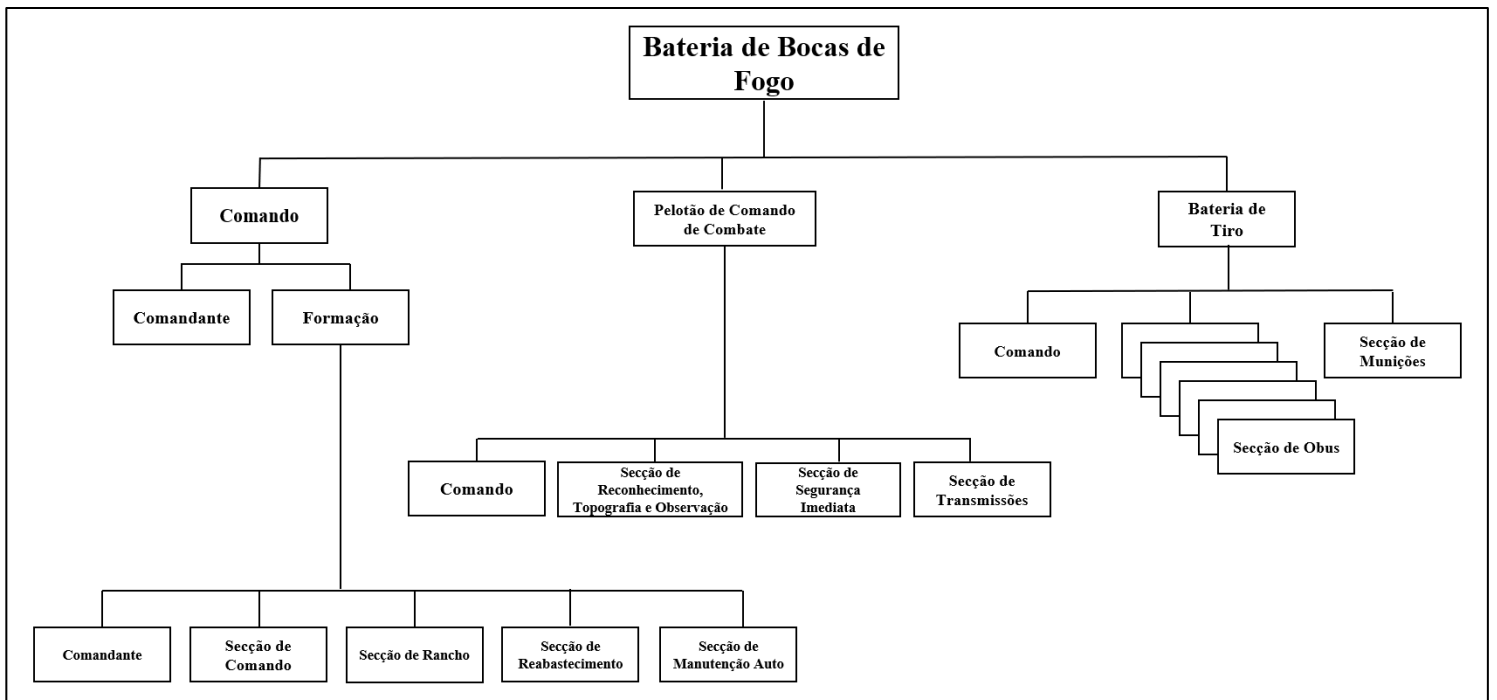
Bateria de Bocas de Fogo

Comando

Pelotão de Comando de Combate

Bateria de Tiro

Comandante

Formação

Comando

Secção de Munições

Secção de Obus

Comando

Secção de Reconhecimento, Topografia e Observação

Secção de Segurança Imediata

Secção de Transmissões

Comandante

Secção de Comando

Secção de Rancho

Secção de Reabastecimento

Secção de Manutenção Auto